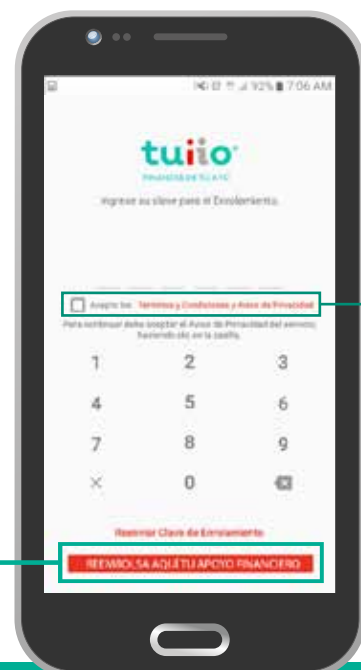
92% 7:06 AM

tuiio
FINANZAS DE TU LADO

Ingrese su clave para el Enrolamiento.

Acepto los Terminos y Condiciones y Aviso de Privacidad

Para continuar debe aceptar el Aviso de Privacidad del servicio haciendo clic en la casilla.

1 2 3
4 5 6
7 8 9
× 0

Reenviar Clave de Enrolamiento

REEMBOLSA AQUÍ TU APOYO FINANCIERO